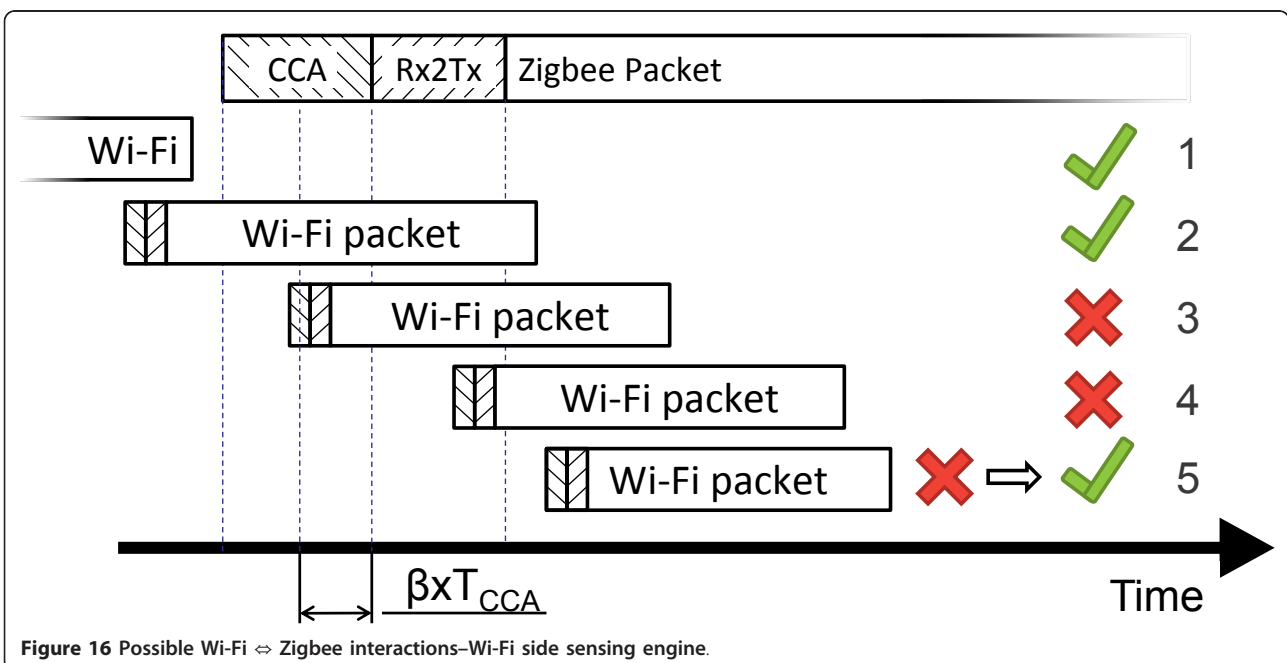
CCA Rx2Tx Zigbee Packet

Wi-Fi 1

Wi-Fi packet 2

Wi-Fi packet 3

Wi-Fi packet 4

Wi-Fi packet 5

$\beta x T_{CCA}$

Time

**Figure 16** Possible Wi-Fi ⇔ Zigbee interactions–Wi-Fi side sensing engine.